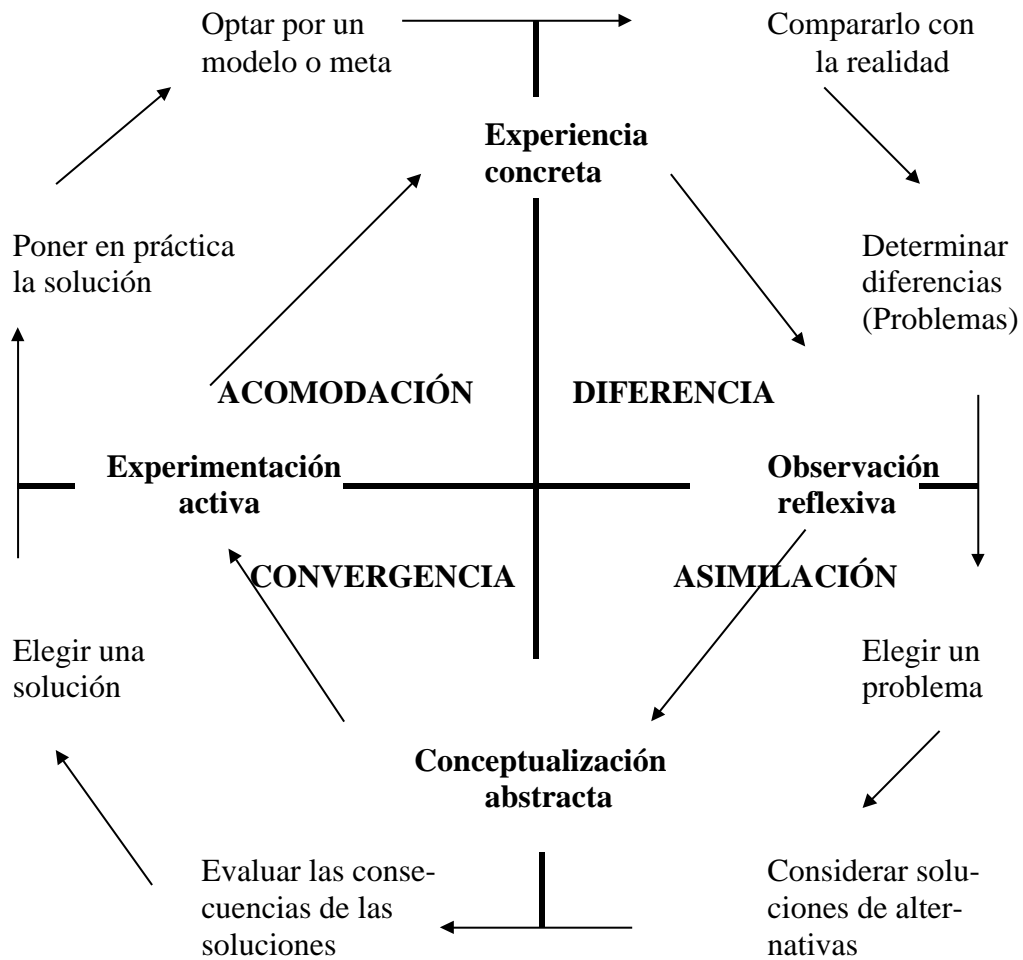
Optar por un modelo o meta

Compararlo con la realidad

Experiencia concreta

Poner en práctica la solución

Determinar diferencias (Problemas)

ACOMODACIÓN

DIFERENCIA

Experimentación activa

Observación reflexiva

CONVERGENCIA

ASIMILACIÓN

Elegir una solución

Elegir un problema

Conceptualización abstracta

Evaluar las consecuencias de las soluciones

Considerar soluciones de alternativas